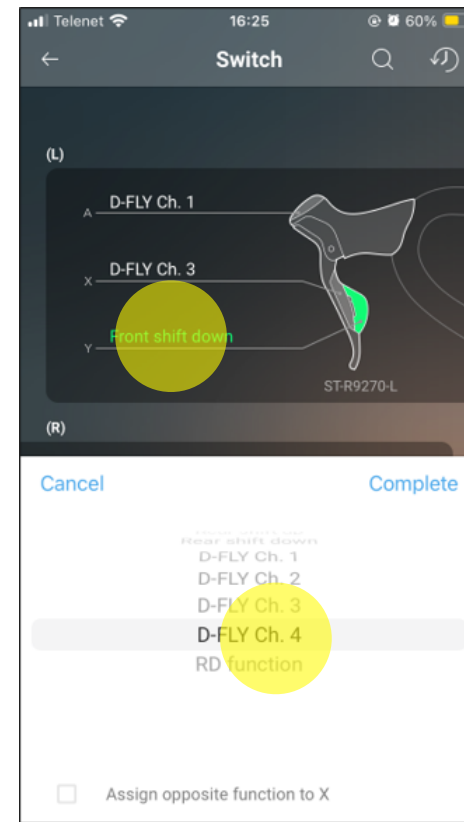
Telenet 16:25 60%

Switch

(L)

A D-FLY Ch. 1

X D-FLY Ch. 3

Y Front shift down

ST-R9270-L

(R)

Cancel Complete

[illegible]
Rear shift down
D-FLY Ch. 1
D-FLY Ch. 2
D-FLY Ch. 3
D-FLY Ch. 4
RD function

Assign opposite function to X